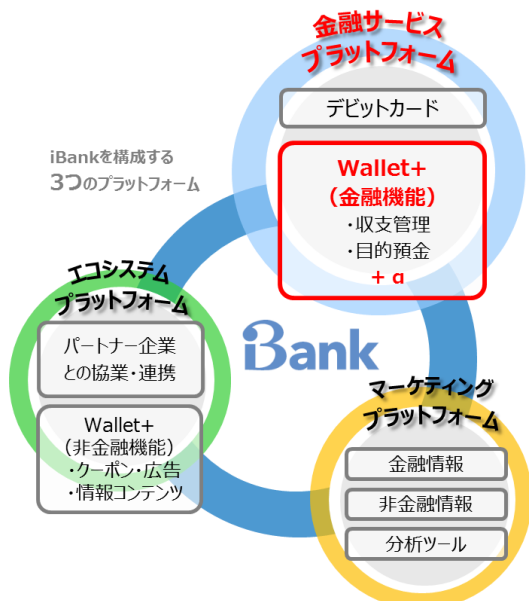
金融サービス
プラットフォーム

デビットカード

Wallet+
（金融機能）
・収支管理
・目的預金
＋ α

iBankを構成する
3つのプラットフォーム

エコシステム
プラットフォーム

パートナー企業
との協業・連携

Wallet+
（非金融機能）
・クーポン・広告
・情報コンテンツ

iBank

マーケティング
プラットフォーム

金融情報

非金融情報

分析ツール